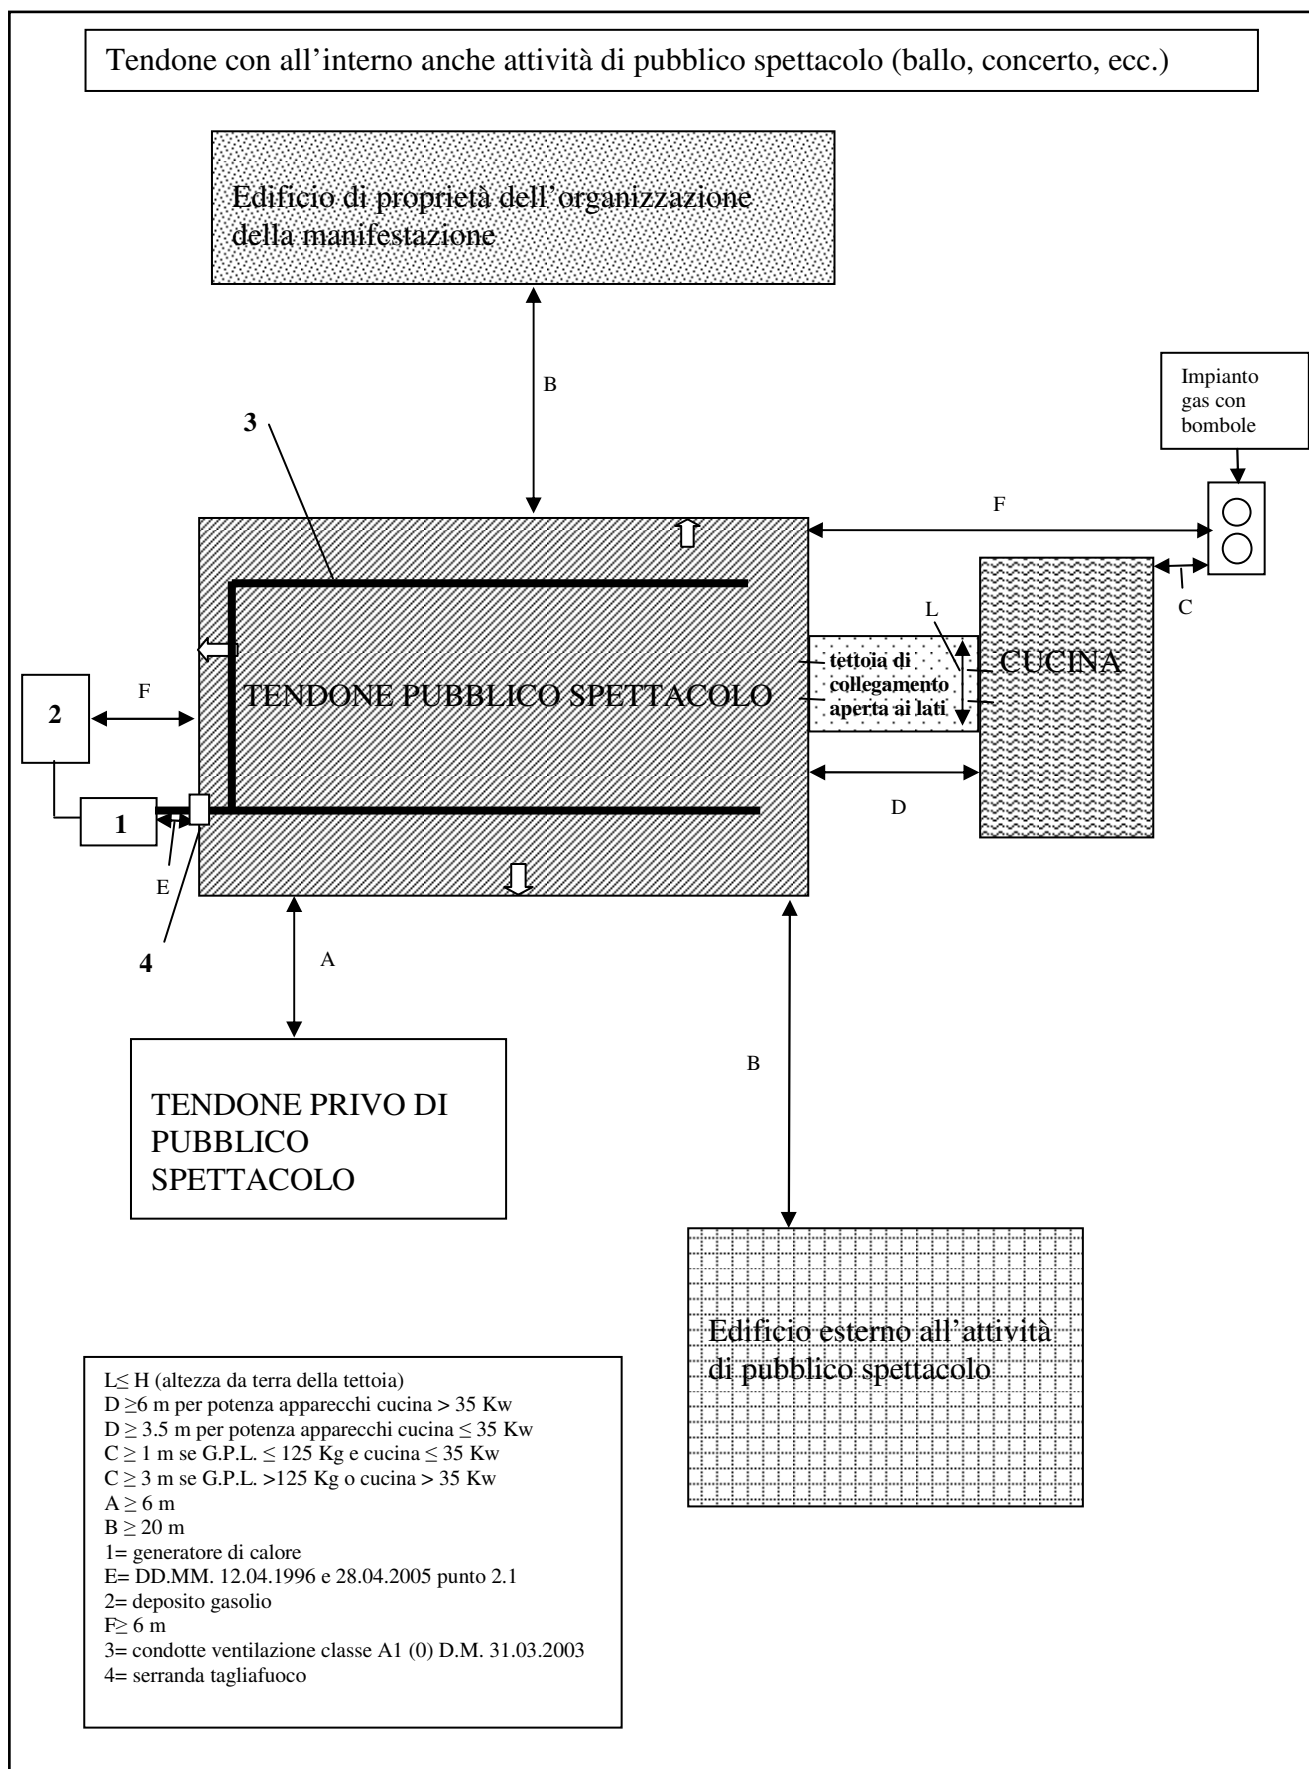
Tendone con all’interno anche attività di pubblico spettacolo (ballo, concerto, ecc.)

Edificio di proprietà dell’organizzazione della manifestazione

B

Impianto gas con bombole

3

F

C

L

CUCINA

tettoia di collegamento aperta ai lati

F

2

TENDONE PUBBLICO SPETTACOLO

D

1

E

4

A

B

TENDONE PRIVO DI PUBBLICO SPETTACOLO

Edificio esterno all’attività di pubblico spettacolo

L≤ H (altezza da terra della tettoia)
D ≥6 m per potenza apparecchi cucina > 35 Kw
D ≥ 3.5 m per potenza apparecchi cucina ≤ 35 Kw
C ≥ 1 m se G.P.L. ≤ 125 Kg e cucina ≤ 35 Kw
C ≥ 3 m se G.P.L. >125 Kg o cucina > 35 Kw
A ≥ 6 m
B ≥ 20 m
1= generatore di calore
E= DD.MM. 12.04.1996 e 28.04.2005 punto 2.1
2= deposito gasolio
F≥ 6 m
3= condotte ventilazione classe A1 (0) D.M. 31.03.2003
4= serranda tagliafuoco